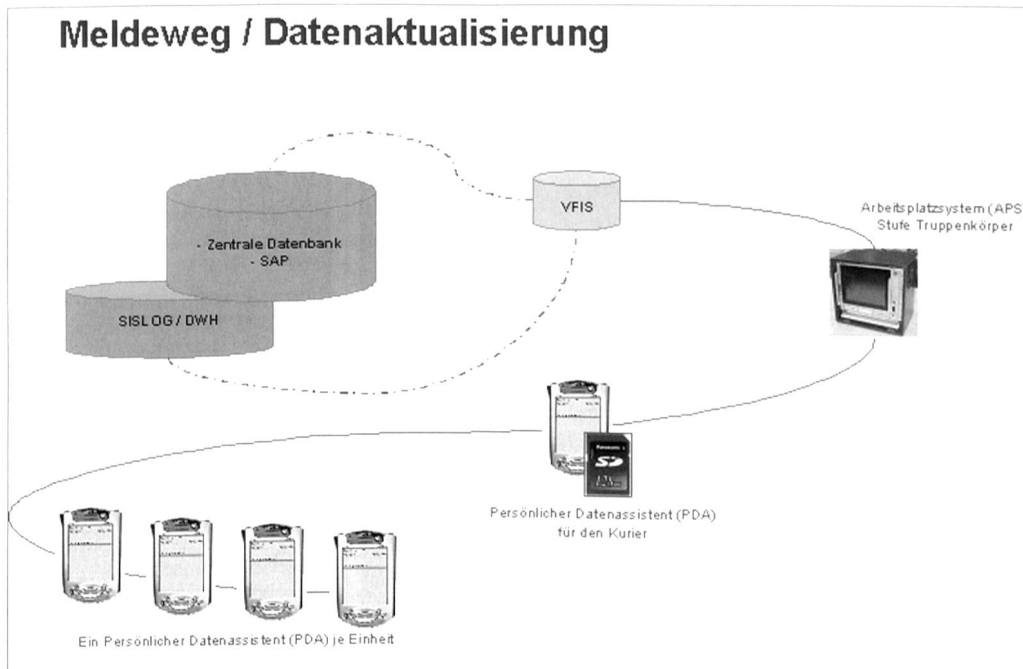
Meldeweg / Datenaktualisierung

- Zentrale Datenbank
- SAP

SISLOG / DWH

VFIS

Arbeitsplatzsystem (APS
Stufe Truppenkörper

SD

Persönlicher Datenassistent (PDA)
für den Kurier

Ein Persönlicher Datenassistent (PDA) je Einheit